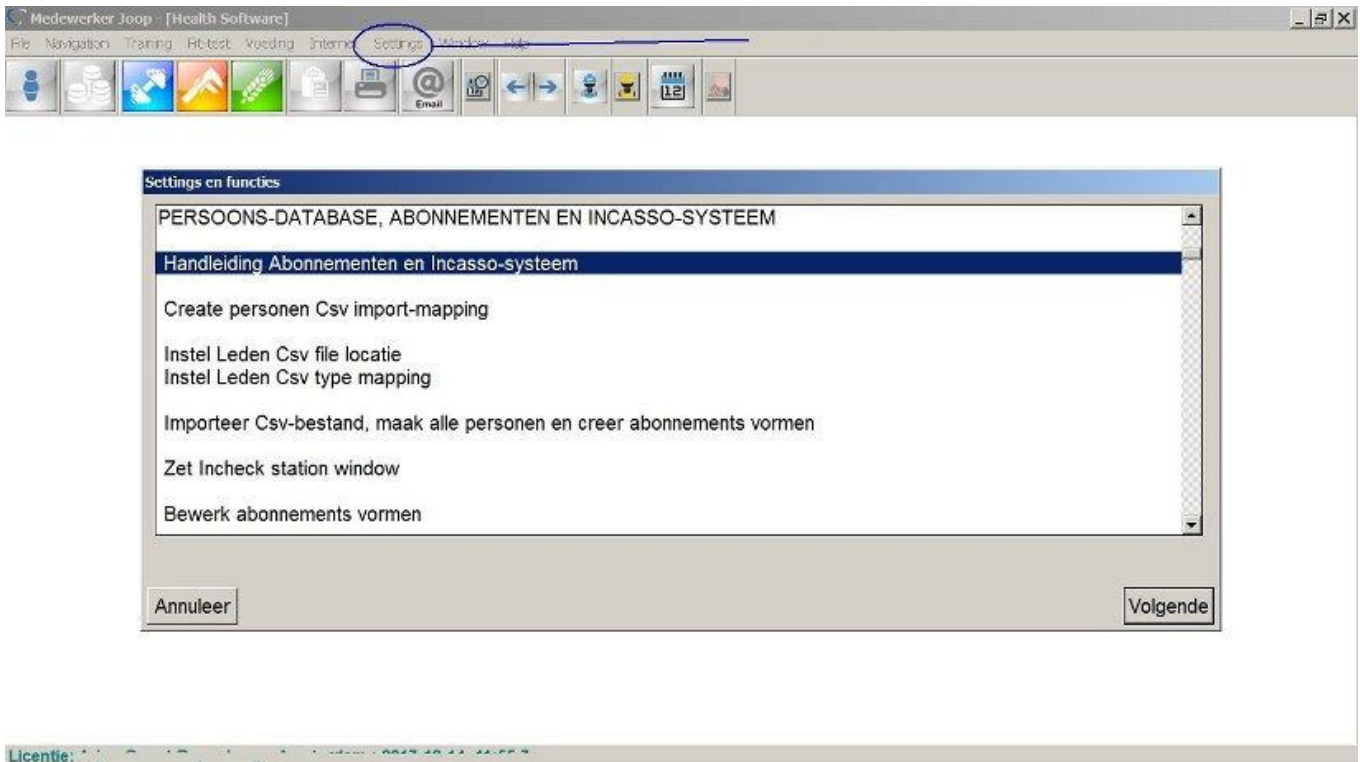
Medewerker Joop - [Health Software]

File Navigation Training Fit-test Voeding Internet Settings Window Help

Email

12

Settings en functies

PERSOONS-DATABASE, ABONNEMENTEN EN INCASSO-SYSTEEM

Handleiding Abonnementen en Incasso-systeem

Create personen Csv import-mapping

Instel Leden Csv file locatie
Instel Leden Csv type mapping

Importeer Csv-bestand, maak alle personen en creer abonnements vormen

Zet Incheck station window

Bewerk abonnements vormen

Annuleer

Volgende

Licentie: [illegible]